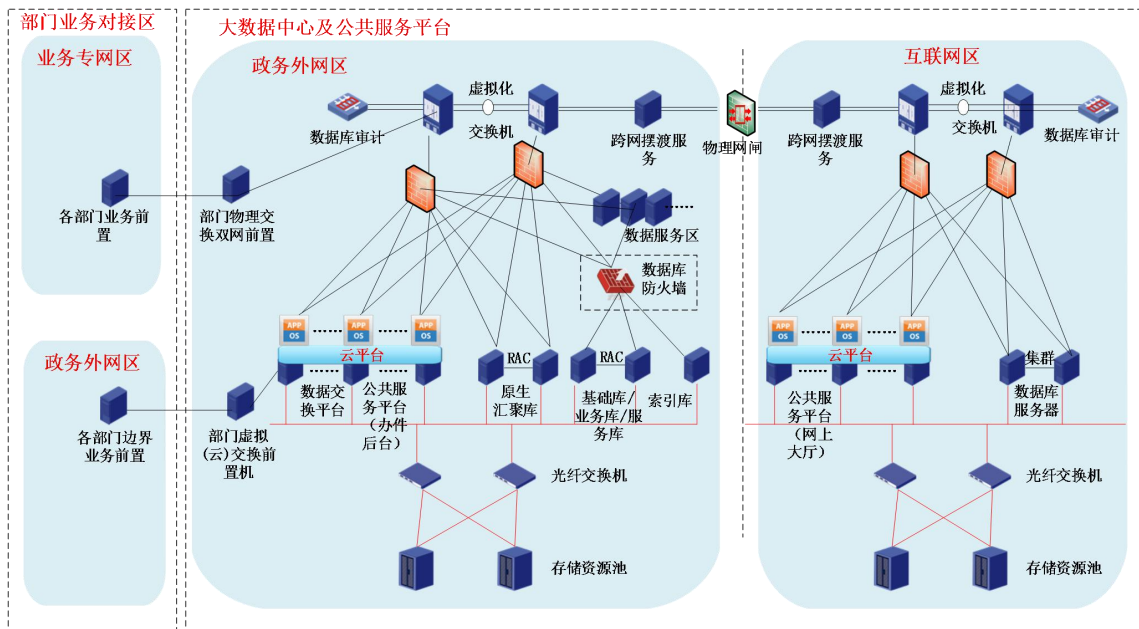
部门业务对接区

业务专网区

各部门业务前置

政务外网区

各部门边界业务前置

大数据中心及公共服务平台

政务外网区

数据库审计

虚拟化

交换机

跨网摆渡服务

物理网闸

部门物理交换双网前置

数据服务区

数据库防火墙

APP OS

APP OS

APP OS

云平台

数据交换平台

公共服务平台（办件后台）

RAC

原生汇聚库

RAC

基础库/业务库/服务库

索引库

部门虚拟(云)交换前置机

光纤交换机

存储资源池

互联网区

跨网摆渡服务

虚拟化

交换机

数据库审计

APP OS

APP OS

APP OS

云平台

公共服务平台（网上大厅）

集群

数据库服务器

光纤交换机

存储资源池